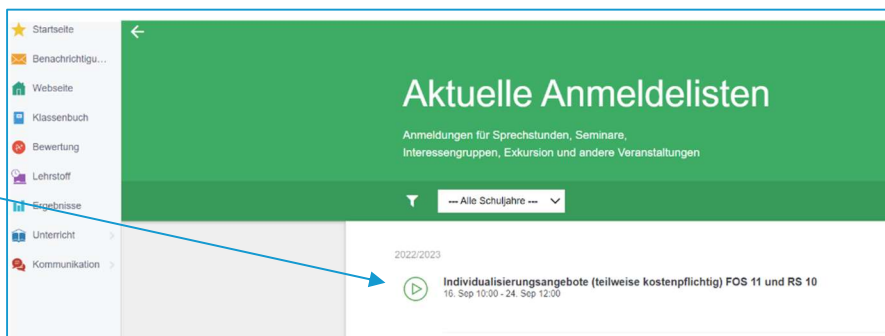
Startseite
Benachrichtigu...
Webseite
Klassenbuch
Bewertung
Lehrstoff
Ergebnisse
Unterricht
Kommunikation

Aktuelle Anmeldelisten

Anmeldungen für Sprechstunden, Seminare, Interessengruppen, Exkursion und andere Veranstaltungen

--- Alle Schuljahre ---

2022/2023

Individualisierungsangebote (teilweise kostenpflichtig) FOS 11 und RS 10
16. Sep 10:00 - 24. Sep 12:00